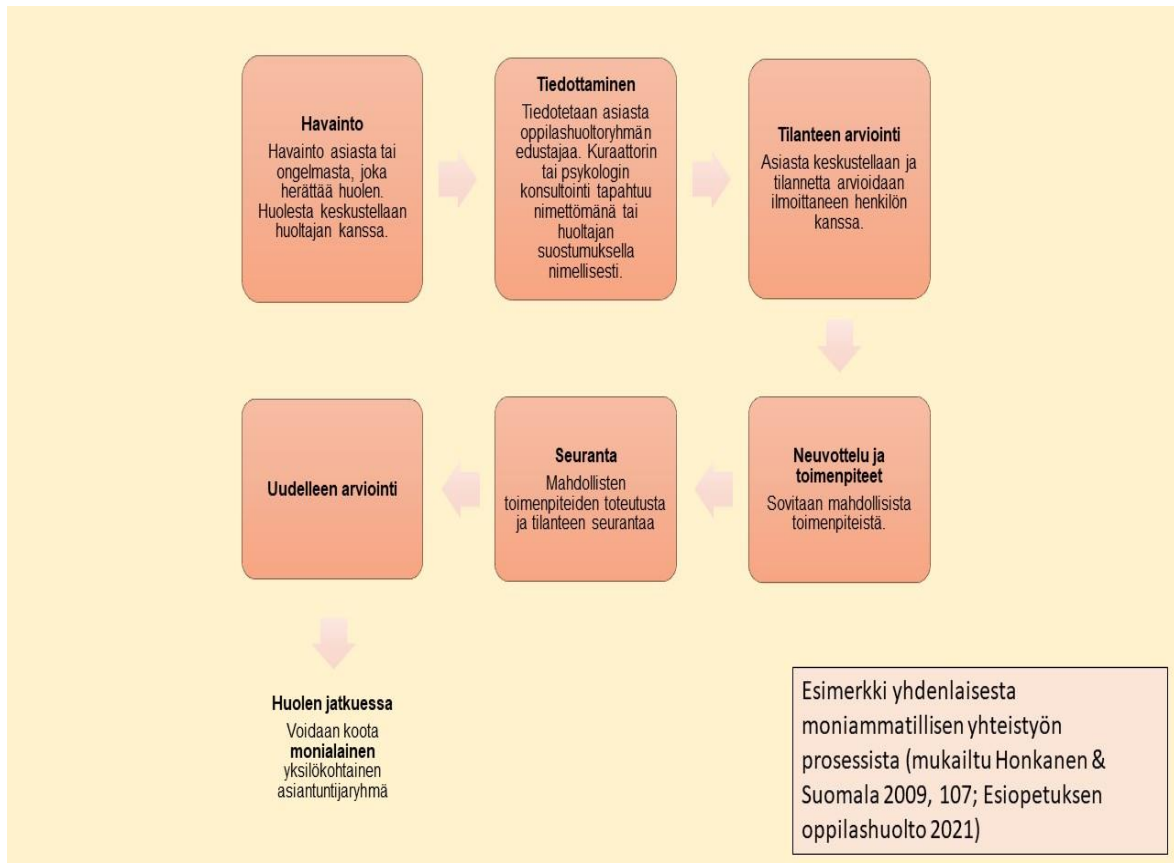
Havainto
Havainto asiasta tai ongelmasta, joka herättää huolen. Huolesta keskustellaan huoltajan kanssa.

Tiedottaminen
Tiedotetaan asiasta oppilashuoltoryhmän edustajaa. Kuraattorin tai psykologin konsultointi tapahtuu nimettömänä tai huoltajan suostumuksella nimellisesti.

Tilanteen arviointi
Asiasta keskustellaan ja tilannetta arvioidaan ilmoittaneen henkilön kanssa.

Neuvottelu ja toimenpiteet
Sovitaan mahdollisista toimenpiteistä.

Seuranta
Mahdollisten toimenpiteiden toteutusta ja tilanteen seurantaa

Uudelleen arviointi

Huolen jatkuessa
Voidaan koota **monialainen** yksilökohtainen asiantuntijaryhmä

Esimerkki yhdenlaisesta moniammatillisen yhteistyön prosessista (mukailtu Honkanen & Suomala 2009, 107; Esiopetuksen oppilashuolto 2021)